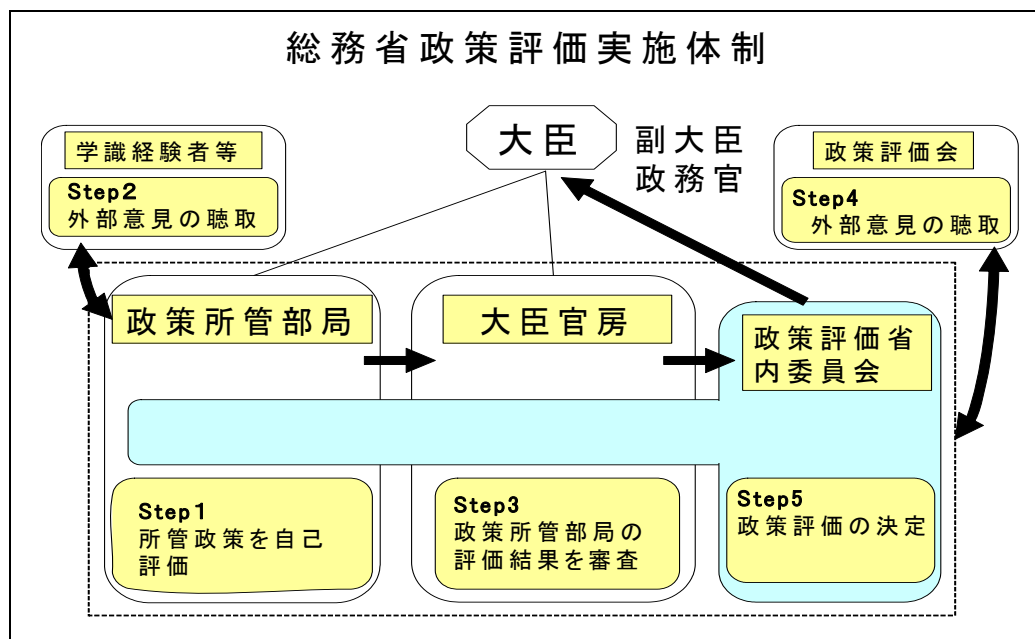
総務省政策評価実施体制

学識経験者等
Step2
外部意見の聴取

大臣

副大臣
政務官

政策評価会
Step4
外部意見の聴取

政策所管部局

大臣官房

政策評価省内委員会

Step1
所管政策を自己評価

Step3
政策所管部局の評価結果を審査

Step5
政策評価の決定